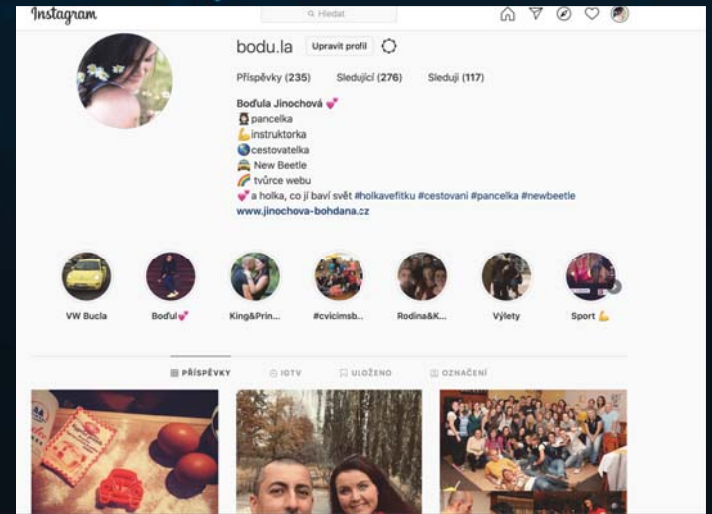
Instagram

Hledat

bodu.la Upravit profil

Příspěvky (235) Sledující (276) Sleduji (117)

Boďula Jinochová 💕
👸 pancelka
💪 instruktorka
🌏 cestovatelka
🚘 New Beetle
🌈 tvůrce webu
💕 a holka, co ji baví svět #holkavefitku #cestovani #pancelka #newbeetle
www.jinochova-bohdana.cz

VW Bucla
Boďul💕
King&Prin...
#cvicimsb...
Rodina&K...
Výlety
Sport 💪

PŘÍSPĚVKY IGTV ULOŽENO OZNAČENÍ